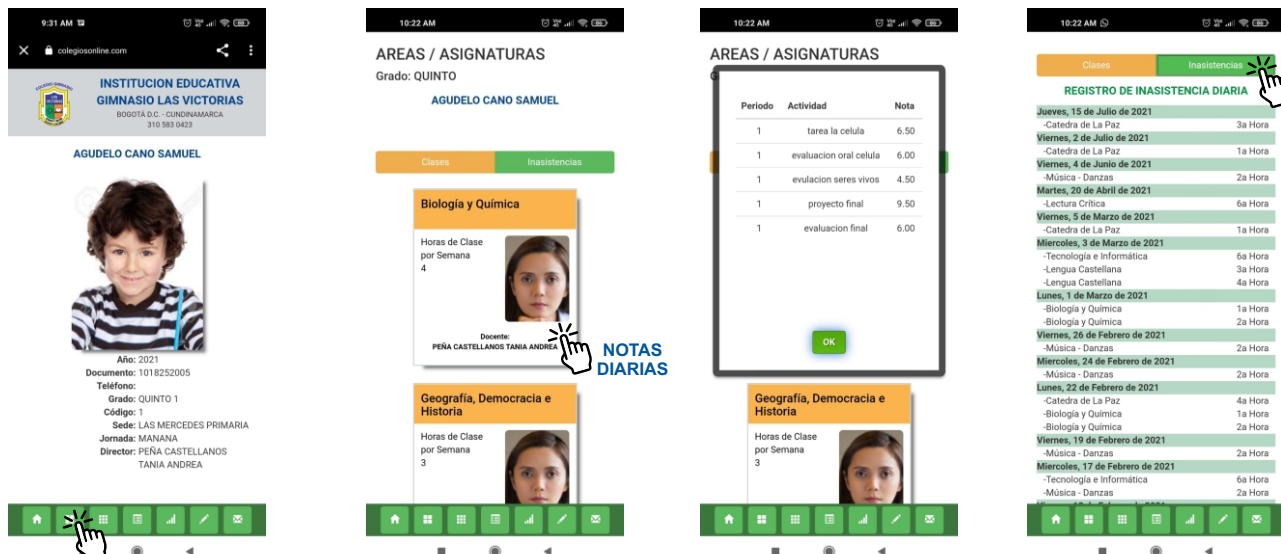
9:31 AM

colegiosonline.com

INSTITUCION EDUCATIVA
GIMNASIO LAS VICTORIAS
BOGOTÁ D.C. - CUNDINAMARCA
310 583 0423

AGUDELO CANO SAMUEL

Año: 2021
Documento: 1018252005
Teléfono:
Grado: QUINTO 1
Código: 1
Sede: LAS MERCEDES PRIMARIA
Jornada: MANANA
Director: PEÑA CASTELLANOS TANIA ANDREA

10:22 AM

AREAS / ASIGNATURAS
Grado: QUINTO

AGUDELO CANO SAMUEL

Clases | Inasistencias

Biología y Química

Horas de Clase por Semana
4

Docente:
PEÑA CASTELLANOS TANIA ANDREA

NOTAS DIARIAS

Geografía, Democracia e Historia

Horas de Clase por Semana
3

10:22 AM

AREAS / ASIGNATURAS

| Periodo | Actividad | Nota |
|---|---|---|
| 1 | tarea la celula | 6.50 |
| 1 | evaluacion oral celula | 6.00 |
| 1 | evulacion seres vivos | 4.50 |
| 1 | proyecto final | 9.50 |
| 1 | evaluacion final | 6.00 |

OK

Geografía, Democracia e Historia

Horas de Clase por Semana
3

10:22 AM

Clases | Inasistencias

REGISTRO DE INASISTENCIA DIARIA

Jueves, 15 de Julio de 2021
-Catedra de La Paz 3a Hora
Viernes, 2 de Julio de 2021
-Catedra de La Paz 1a Hora
Viernes, 4 de Junio de 2021
-Música - Danzas 2a Hora
Martes, 20 de Abril de 2021
-Lectura Crítica 6a Hora
Viernes, 5 de Marzo de 2021
-Catedra de La Paz 1a Hora
Miercoles, 3 de Marzo de 2021
-Tecnología e Informática 6a Hora
-Lengua Castellana 3a Hora
-Lengua Castellana 4a Hora
Lunes, 1 de Marzo de 2021
-Biología y Química 1a Hora
-Biología y Química 2a Hora
Viernes, 26 de Febrero de 2021
-Música - Danzas 2a Hora
Miercoles, 24 de Febrero de 2021
-Música - Danzas 2a Hora
Lunes, 22 de Febrero de 2021
-Catedra de La Paz 4a Hora
-Biología y Química 1a Hora
-Biología y Química 2a Hora
Viernes, 19 de Febrero de 2021
-Música - Danzas 2a Hora
Miercoles, 17 de Febrero de 2021
-Tecnología e Informática 6a Hora
-Música - Danzas 2a Hora